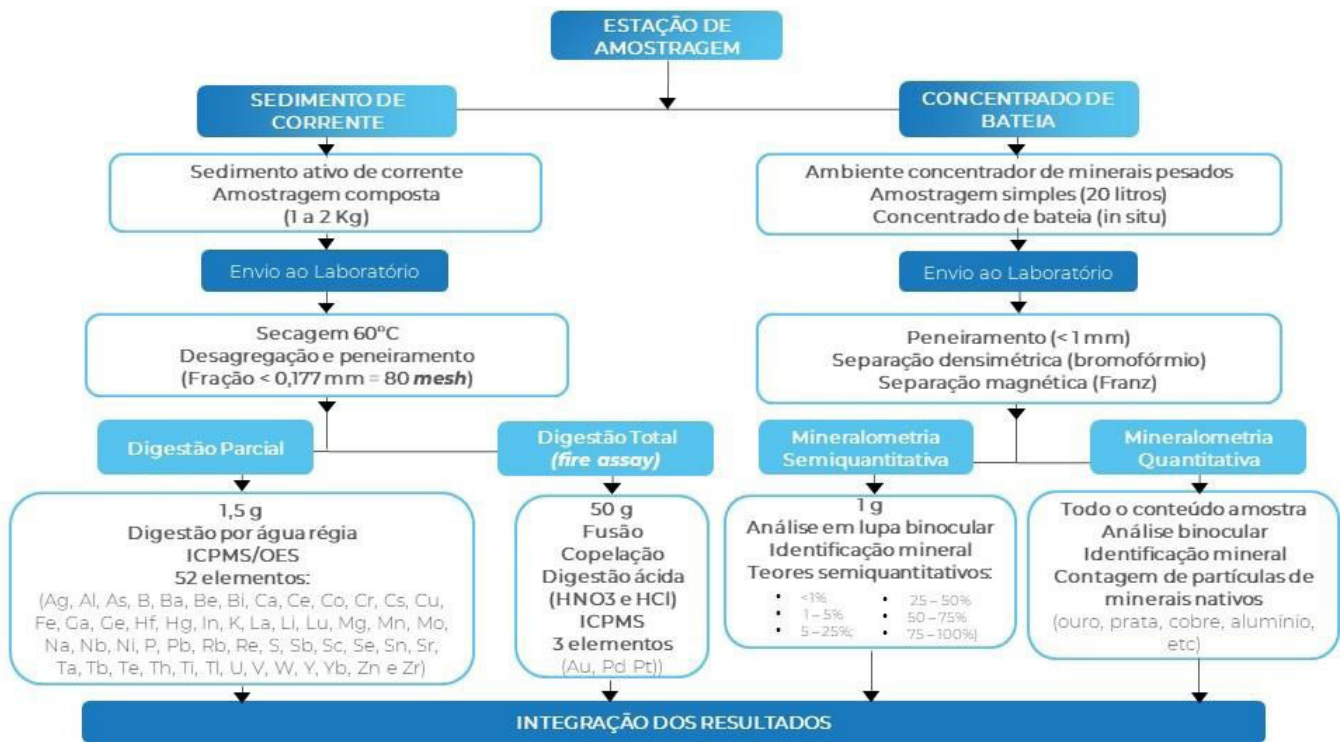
ESTAÇÃO DE AMOSTRAGEM

SEDIMENTO DE CORRENTE

Sedimento ativo de corrente
Amostragem composta
(1 a 2 Kg)

Envio ao Laboratório

Secagem 60°C
Desagregação e peneiramento
(Fração < 0,177 mm = 80 *mesh*)

Digestão Parcial

1,5 g
Digestão por água régia
ICPMS/OES
52 elementos:
(Ag, Al, As, B, Ba, Be, Bi, Ca, Ce, Co, Cr, Cs, Cu, Fe, Ga, Ge, Hf, Hg, In, K, La, Li, Lu, Mg, Mn, Mo, Na, Nb, Ni, P, Pb, Rb, Re, S, Sb, Sc, Se, Sn, Sr, Ta, Tb, Te, Th, Ti, Tl, U, V, W, Y, Yb, Zn e Zr)

Digestão Total
(fire assay)

50 g
Fusão
Copelação
Digestão ácida
(HNO3 e HCl)
ICPMS
3 elementos
(Au, Pd Pt))

CONCENTRADO DE BATEIA

Ambiente concentrador de minerais pesados
Amostragem simples (20 litros)
Concentrado de bateia (in situ)

Envio ao Laboratório

Peneiramento (< 1 mm)
Separação densimétrica (bromofórmio)
Separação magnética (Franz)

Mineralometria Semiquantitativa

1 g
Análise em lupa binocular
Identificação mineral
Teores semiquantitativos:
• <1%
• 1 – 5%
• 5 – 25%;
• 25 – 50%
• 50 – 75%
• 75 – 100%)

Mineralometria Quantitativa

Todo o conteúdo amostra
Análise binocular
Identificação mineral
Contagem de partículas de minerais nativos
(ouro, prata, cobre, alumínio, etc)

INTEGRAÇÃO DOS RESULTADOS